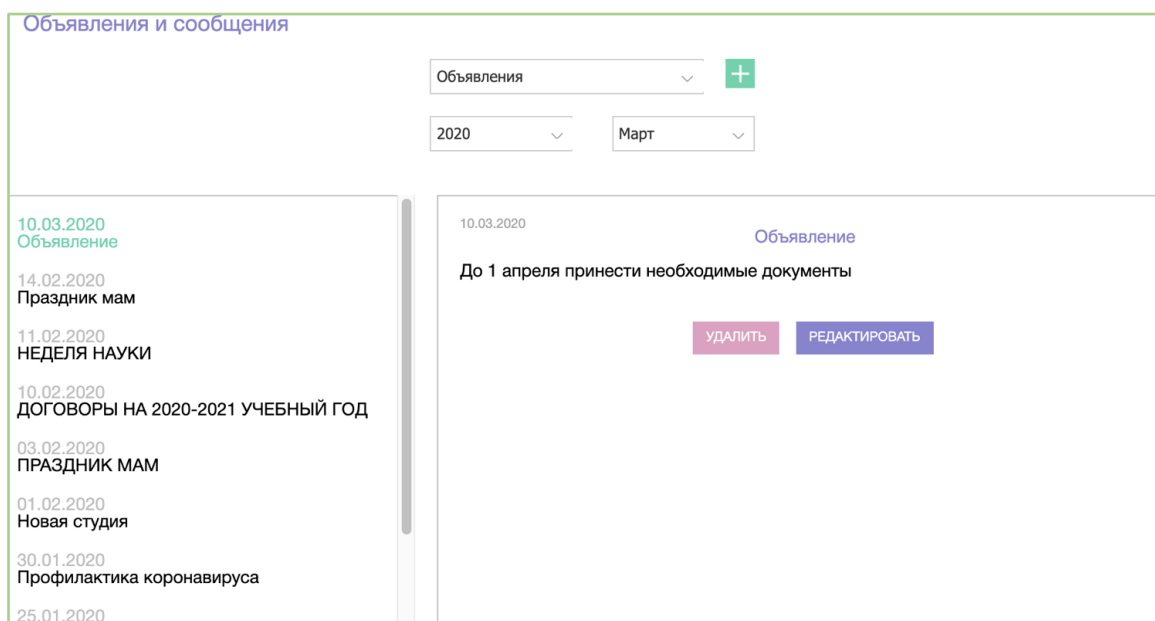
Объявления и сообщения

Объявления

+

2020

Март

10.03.2020
Объявление

14.02.2020
Праздник мам

11.02.2020
НЕДЕЛЯ НАУКИ

10.02.2020
ДОГОВОРЫ НА 2020-2021 УЧЕБНЫЙ ГОД

03.02.2020
ПРАЗДНИК МАМ

01.02.2020
Новая студия

30.01.2020
Профилактика коронавируса

25.01.2020

10.03.2020

Объявление

До 1 апреля принести необходимые документы

УДАЛИТЬ

РЕДАКТИРОВАТЬ